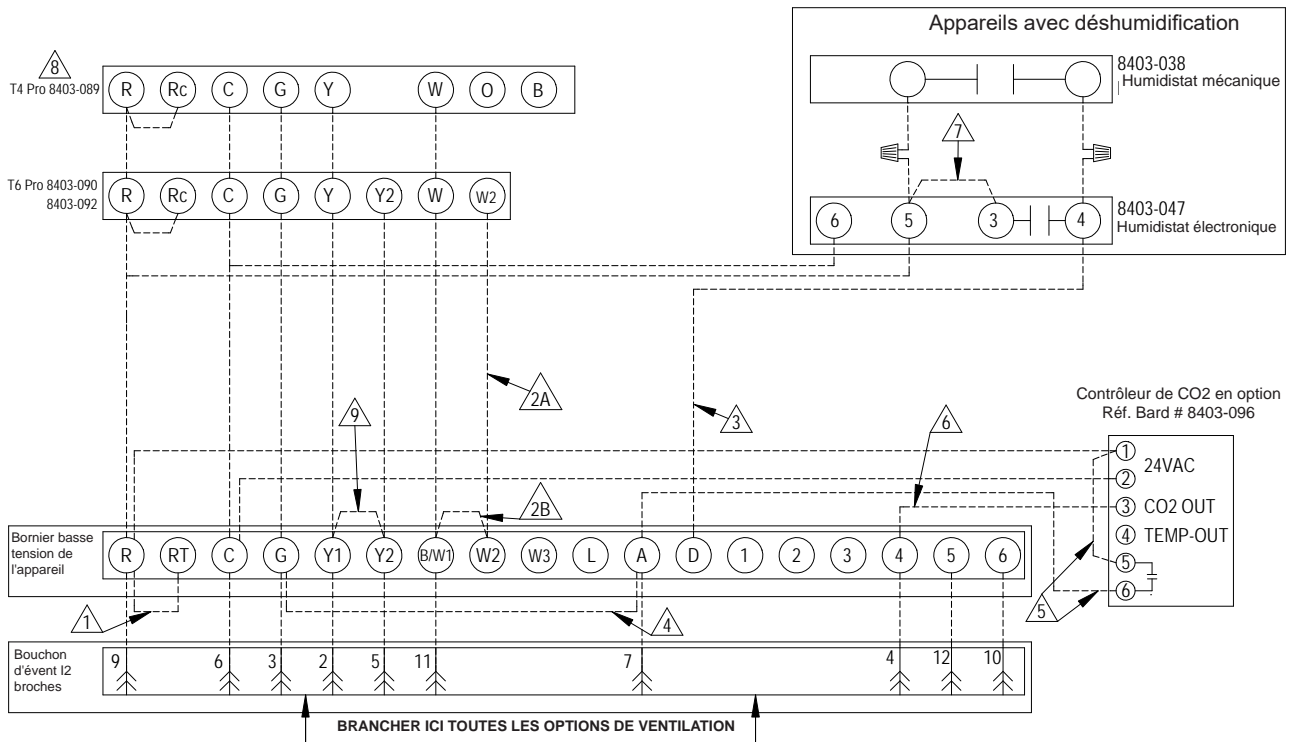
Appareils avec déshumidification

8403-038
Humidistat mécanique

7

8403-047
Humidistat électronique

6 5 3 4

8

T4 Pro 8403-089

R Rc C G Y W O B

T6 Pro 8403-090
8403-092

R Rc C G Y Y2 W W2

2A

3

Contrôleur de CO2 en option
Réf. Bard # 8403-096

9

6

① 24VAC
② 
③ CO2 OUT
④ TEMP-OUT
⑤
⑥

2B

Bornier basse tension de l'appareil

R RT C G Y1 Y2 B/W1 W2 W3 L A D 1 2 3 4 5 6

1

4

5

Bouchon d'évent I2 broches

9 6 3 2 5 11 7 4 12 10

BRANCHER ICI TOUTES LES OPTIONS DE VENTILATION